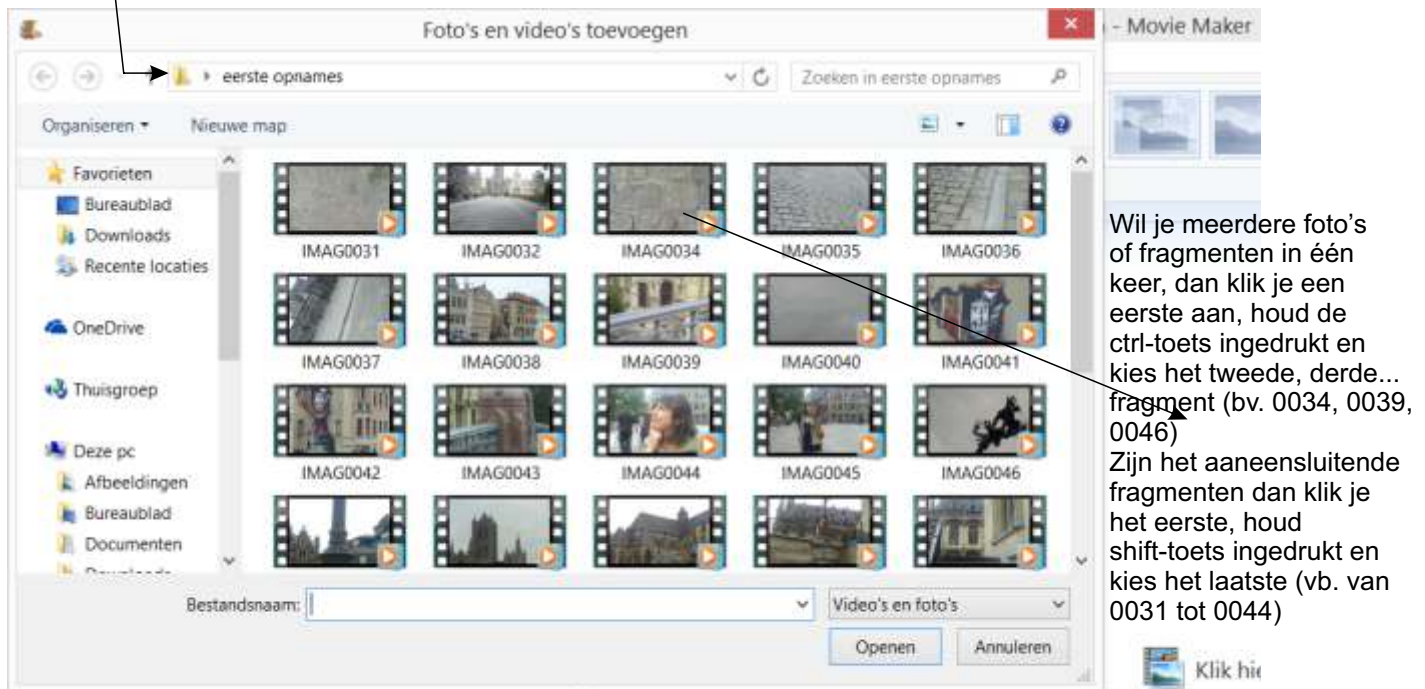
Foto's en video's toevoegen

- Movie Maker

eerste opnames

Zoeken in eerste opnames

Organiseren ▾ Nieuwe map

Favorieten
Bureaublad
Downloads
Recente locaties

OneDrive

Thuisgroep

Deze pc
Afbeeldingen
Bureaublad
Documenten
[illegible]

IMAG0031 IMAG0032 IMAG0034 IMAG0035 IMAG0036
IMAG0037 IMAG0038 IMAG0039 IMAG0040 IMAG0041
IMAG0042 IMAG0043 IMAG0044 IMAG0045 IMAG0046

Bestandsnaam:

Video's en foto's

Openen Annuleren

Wil je meerdere foto's of fragmenten in één keer, dan klik je een eerste aan, houd de ctrl-toets ingedrukt en kies het tweede, derde... fragment (bv. 0034, 0039, 0046)
Zijn het aaneensluitende fragmenten dan klik je het eerste, houd shift-toets ingedrukt en kies het laatste (vb. van 0031 tot 0044)

Klik hi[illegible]